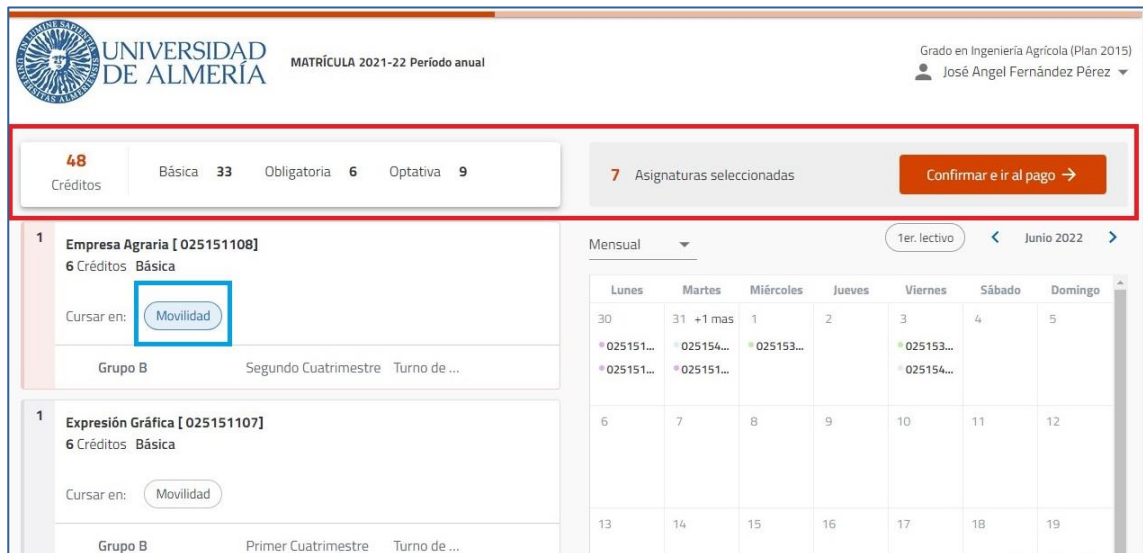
UNIVERSIDAD DE ALMERÍA

MATRÍCULA 2021-22 Período anual

Grado en Ingeniería Agrícola (Plan 2015)
José Angel Fernández Pérez

48 Créditos   Básica 33   Obligatoria 6   Optativa 9

7 Asignaturas seleccionadas

Confirmar e ir al pago →

1
Empresa Agraria [ 025151108]
6 Créditos Básica

Cursar en: Movilidad

Grupo B   Segundo Cuatrimestre   Turno de ...

1
Expresión Gráfica [ 025151107]
6 Créditos Básica

Cursar en: Movilidad

Grupo B   Primer Cuatrimestre   Turno de ...

Mensual

1er. lectivo   Junio 2022

| Lunes | Martes | Miércoles | Jueves | Viernes | Sábado | Domingo |
|---|---|---|---|---|---|---|
| 30 025151... 025151... | 31 +1 mas 025154... 025151... | 1 025153... | 2 | 3 025153... 025154... | 4 | 5 |
| 6 | 7 | 8 | 9 | 10 | 11 | 12 |
| 13 | 14 | 15 | 16 | 17 | 18 | 19 |